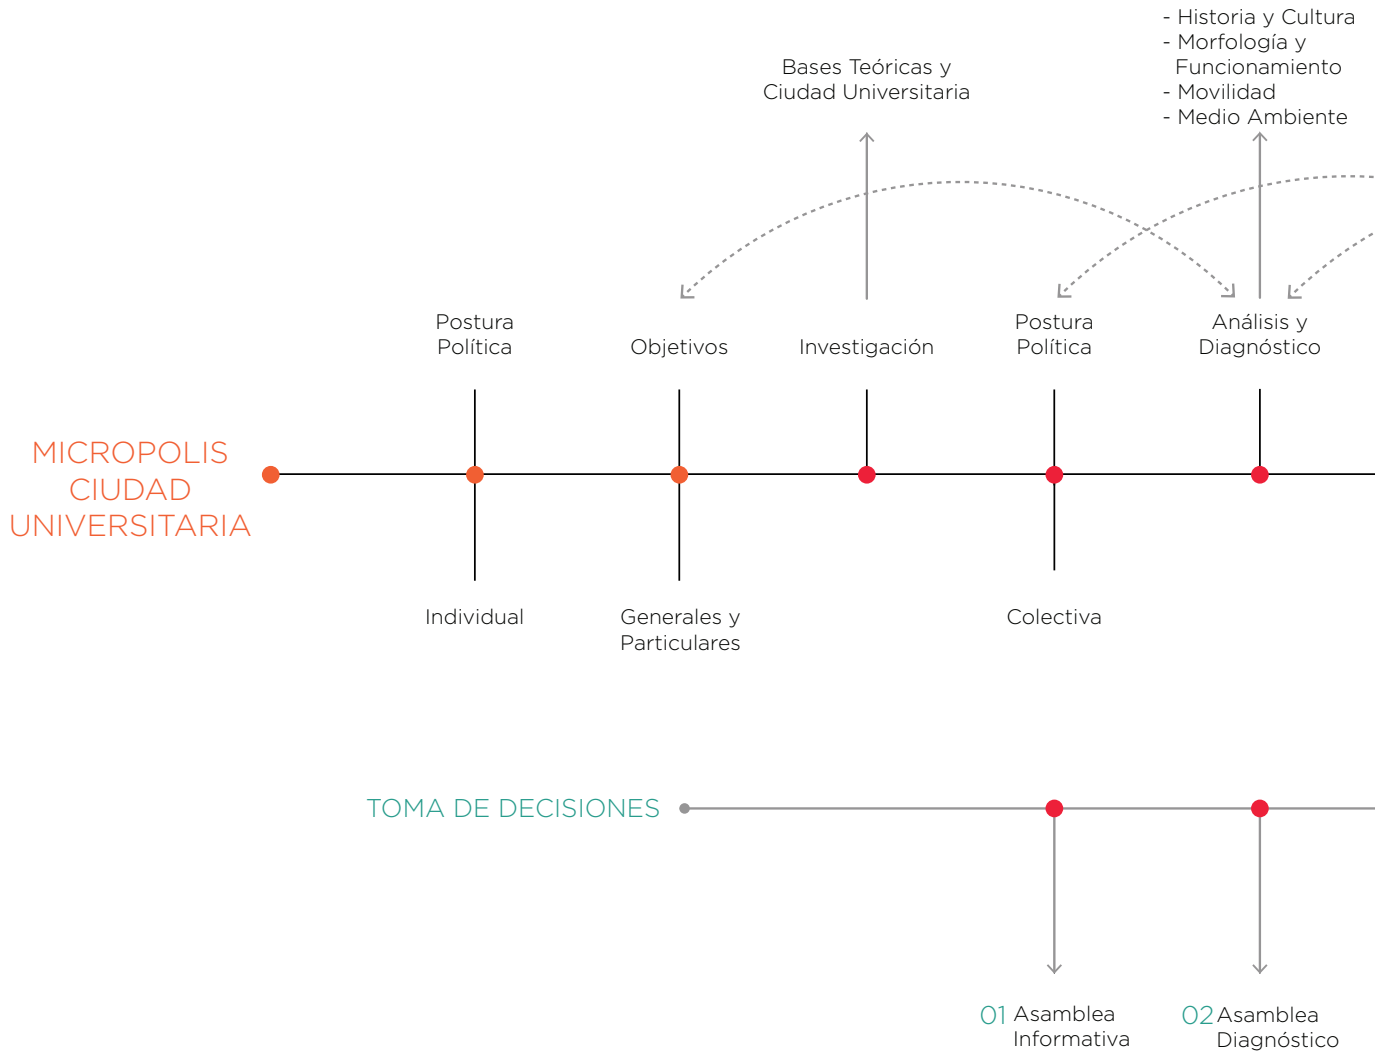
- Historia y Cultura
- Morfología y Funcionamiento
- Movilidad
- Medio Ambiente

Bases Teóricas y Ciudad Universitaria

Postura Política

Objetivos

Investigación

Postura Política

Análisis y Diagnóstico

MICROPOLIS CIUDAD UNIVERSITARIA

Individual

Generales y Particulares

Colectiva

TOMA DE DECISIONES

01 Asamblea Informativa

02 Asamblea Diagnóstico